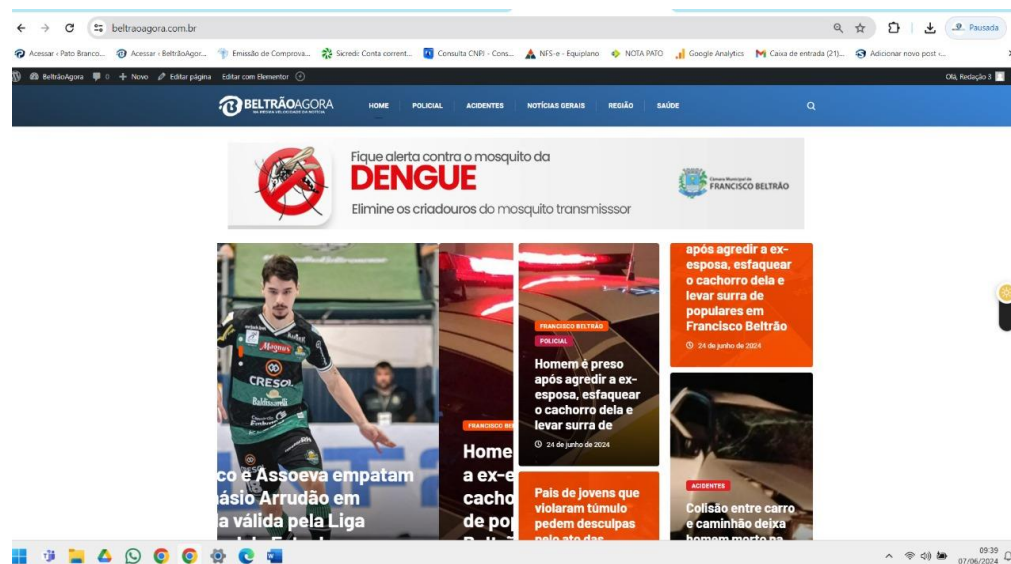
beltraoagora.com.br

Pausada

Acessar ‹ Pato Branco... Acessar ‹ BeltrãoAgor... Emissão de Comprova... Sicredi: Conta corrent... Consulta CNPJ - Cons... NFS-e - Equiplano NOTA PATO Google Analytics Caixa de entrada (21)... Adicionar novo post ‹...

BeltrãoAgora 0 + Novo Editar página Editar com Elementor

Olá, Redação 3

BELTRÃOAGORA

HOME POLICIAL ACIDENTES NOTÍCIAS GERAIS REGIÃO SAÚDE

Fique alerta contra o mosquito da
DENGUE
Elimine os criadouros do mosquito transmissor

Câmara Municipal de FRANCISCO BELTRÃO

CRESOL

co e Assoeva empatam
násio Arrudão em
a válida pela Liga

FRANCISCO BE
Home
a ex-e
cacho
de po

FRANCISCO BELTRÃO
POLICIAL
Homem é preso após agredir a ex-esposa, esfaquear o cachorro dela e levar surra de
24 de junho de 2024

Pais de jovens que violaram túmulo pedem desculpas

após agredir a ex-esposa, esfaquear o cachorro dela e levar surra de populares em Francisco Beltrão
24 de junho de 2024

ACIDENTES
Colisão entre carro e caminhão deixa

09:39
07/06/2024